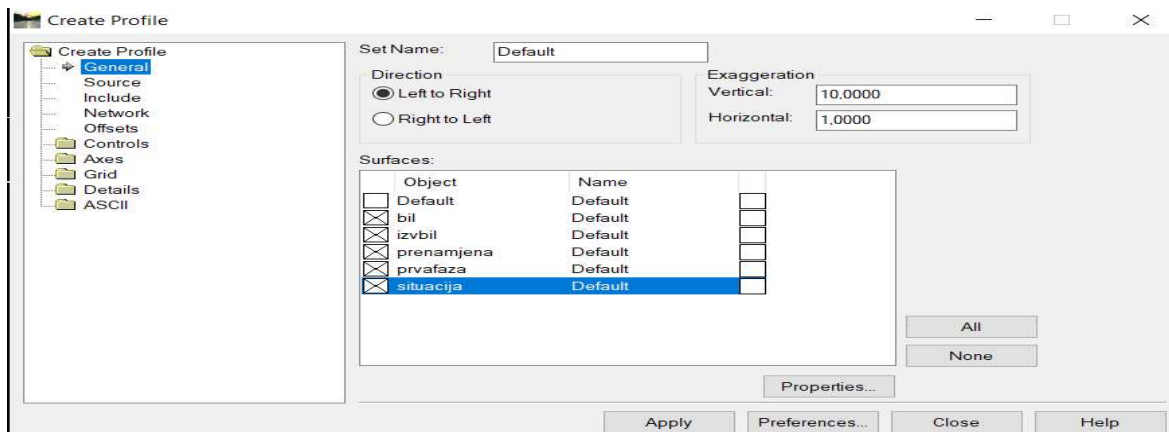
Create Profile

Create Profile
General
Source
Include
Network
Offsets
Controls
Axes
Grid
Details
ASCII

Set Name: Default

Direction
Left to Right
Right to Left

Exaggeration
Vertical: 10,0000
Horizontal: 1,0000

Surfaces:

| Object | Name |
|---|---|
| Default | Default |
| bil | Default |
| izvbil | Default |
| prenamjena | Default |
| prvafaza | Default |
| situacija | Default |

All
None
Properties...

Apply
Preferences...
Close
Help